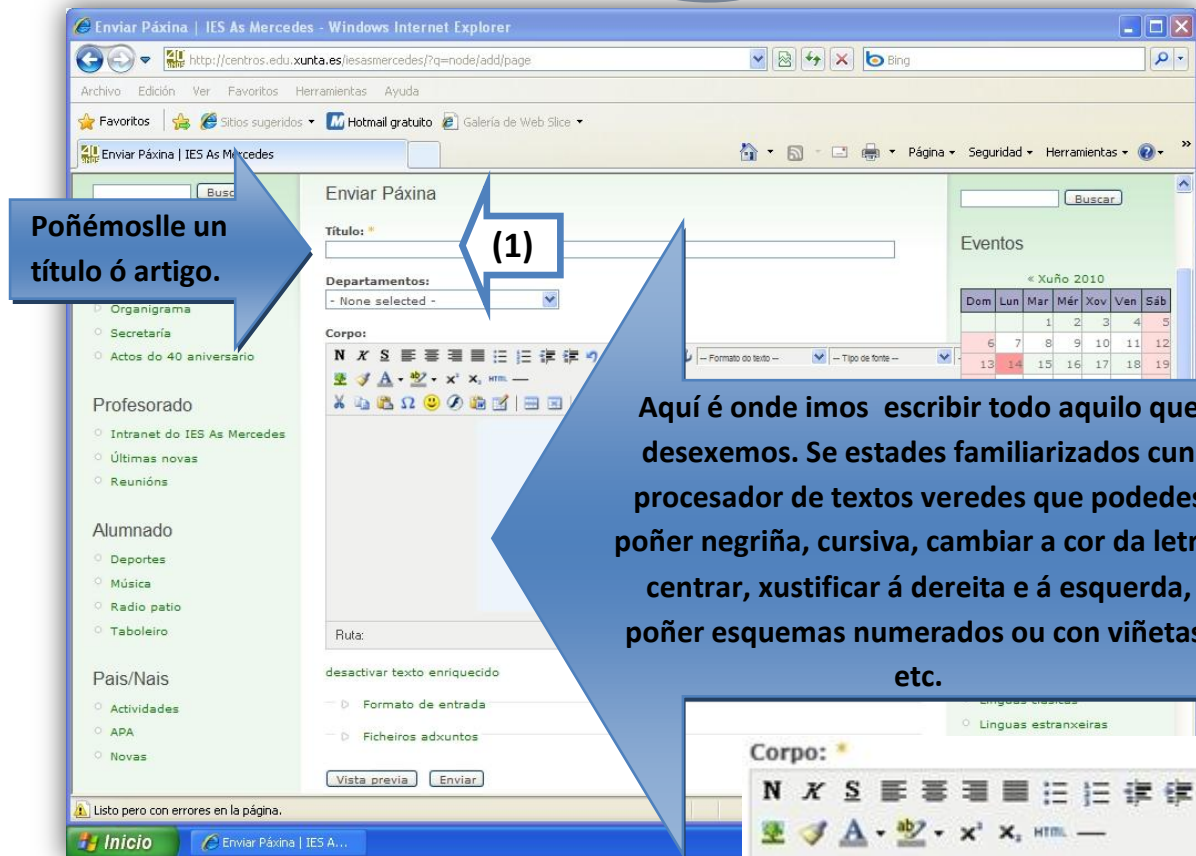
Enviar Páxina | IES As Mercedes - Windows Internet Explorer

http://centros.edu.xunta.es/iesasmercedes/?q=node/add/page

Bing

Archivo Edición Ver Favoritos Herramientas Ayuda

Favoritos Sitios sugeridos Hotmail gratuito Galería de Web Slice

Enviar Páxina | IES As Mercedes

Página Seguridad Herramientas

Busc

Poñémoslle un título ó artigo.

Organigrama
Secretaría
Actos do 40 aniversario

Profesorado
Intranet do IES As Mercedes
Últimas novas
Reunións

Alumnado
Deportes
Música
Radio patio
Taboleiro

Pais/Nais
Actividades
APA
Novas

Enviar Páxina

Título: *

(1)

Departamentos:
- None selected -

Corpo:

-- Formato do texto -- -- Tipo de fonte --

Ruta:

desactivar texto enriquecido

Formato de entrada

Ficheiros adxuntos

Vista previa Enviar

Buscar

Eventos

« Xuño 2010

| Dom | Lun | Mar | Mér | Xov | Ven | Sáb |
|---|---|---|---|---|---|---|
| | | 1 | 2 | 3 | 4 | 5 |
| 6 | 7 | 8 | 9 | 10 | 11 | 12 |
| 13 | 14 | 15 | 16 | 17 | 18 | 19 |

Aquí é onde imos escribir todo aquilo que desexemos. Se estades familiarizados cun procesador de textos veredes que podedes poñer negriña, cursiva, cambiar a cor da letr centrar, xustificar á dereita e á esquerda, poñer esquemas numerados ou con viñetas etc.

Linguas estranxeiras

Corpo: *

N X S x² x₂ HTML

Listo pero con errores en la página.

Inicio Enviar Páxina | IES A...